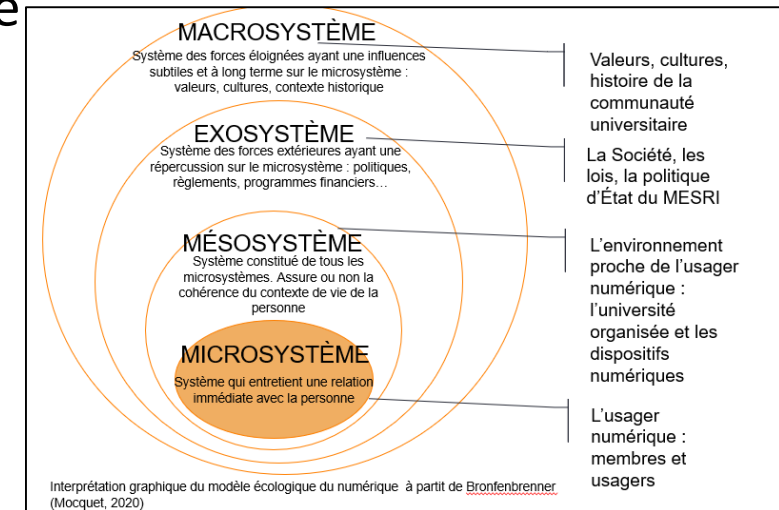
e

MACROSYSTÈME
Système des forces éloignées ayant une influences subtiles et à long terme sur le microsystème : valeurs, cultures, contexte historique

EXOSYSTÈME
Système des forces extérieures ayant une répercussion sur le microsystème : politiques, règlements, programmes financiers…

MÉSOSYSTÈME
Système constitué de tous les microsystèmes. Assure ou non la cohérence du contexte de vie de la personne

MICROSYSTÈME
Système qui entretient une relation immédiate avec la personne

Valeurs, cultures, histoire de la communauté universitaire

La Société, les lois, la politique d'État du MESRI

L'environnement proche de l'usager numérique : l'université organisée et les dispositifs numériques

L'usager numérique : membres et usagers

Interprétation graphique du modèle écologique du numérique à partit de Bronfenbrenner (Mocquet, 2020)